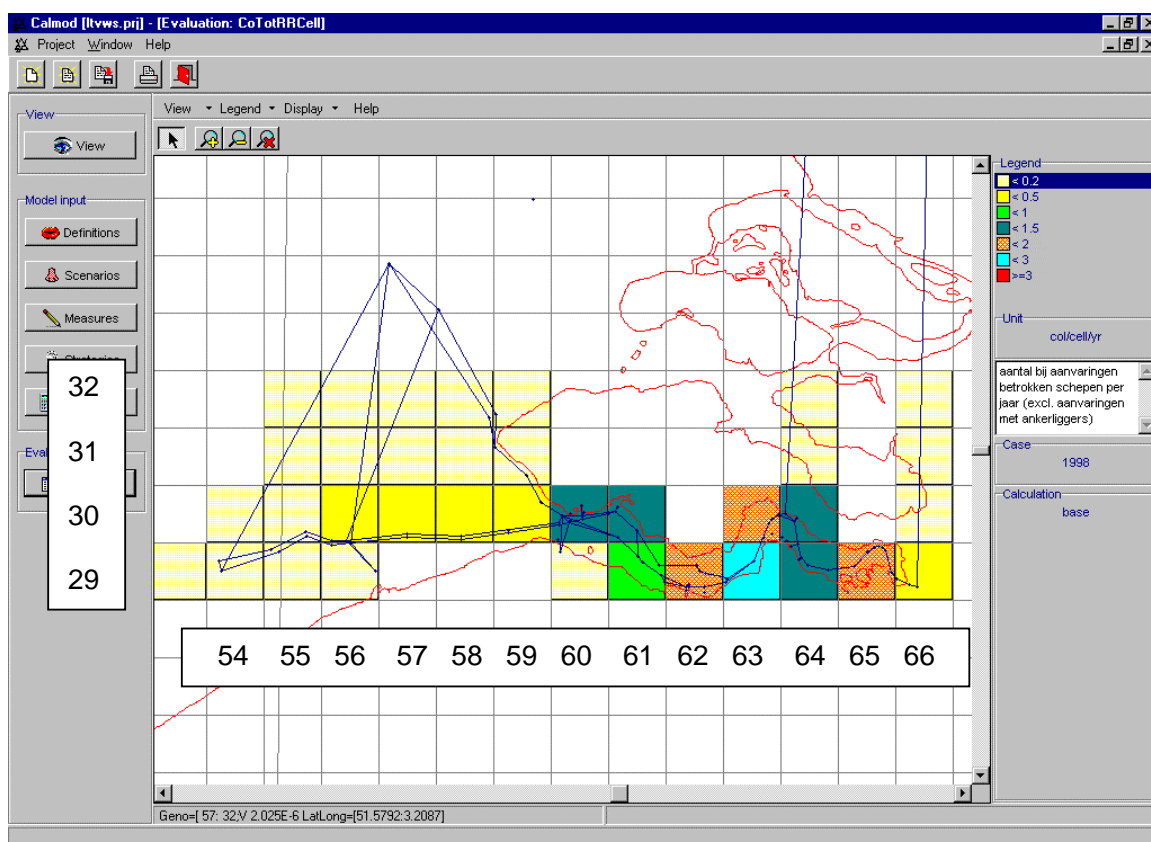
Calmod [ltvws.prj] - [Evaluation: CoTotRRCell]

Project Window Help

View
View

Model input
Definitions
Scenarios
Measures
Strategies

Eva

View ▾ Legend ▾ Display ▾ Help

32
31
30
29

54 55 56 57 58 59 60 61 62 63 64 65 66

Legend
< 0.2
< 0.5
< 1
< 1.5
< 2
< 3
>=3

Unit
col/cell/yr

aantal bij aanvaringen betrokken schepen per jaar (excl. aanvaringen met ankerliggers)

Case
1998

Calculation
base

Geno=[ 57: 32,V 2.025E-6 LatLong=[51.5792:3.2087]